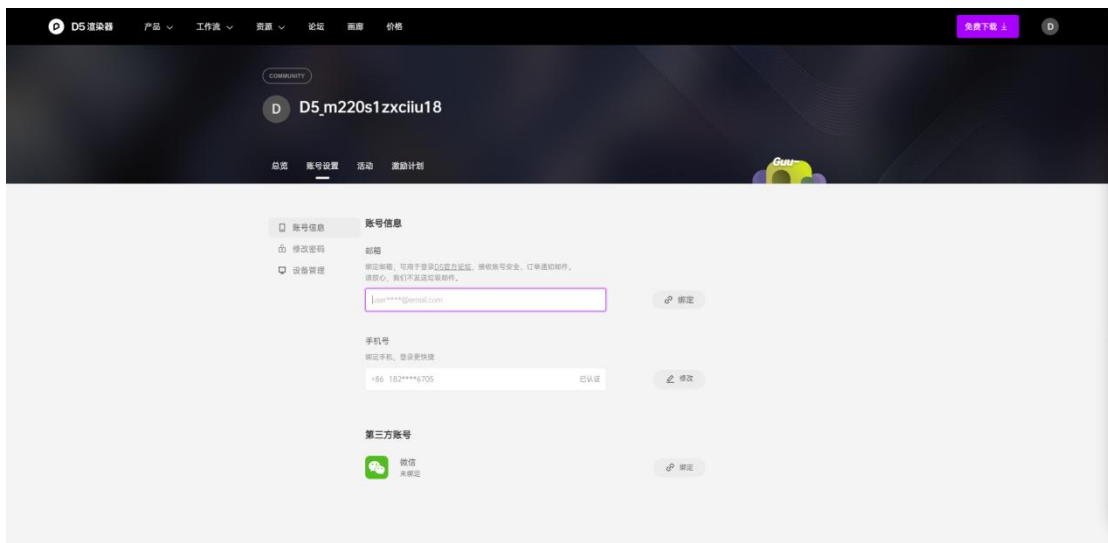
D5 渲染器 产品 工作流 资源 论坛 画廊 价格

免费下载

D

COMMUNITY

D D5_m220s1zxciiu18

总览 账号设置 活动 激励计划

Guu

账号信息
修改密码
设备管理

账号信息

邮箱
绑定邮箱，可用于登录D5官方论坛，接收账号安全、订单通知邮件。
请放心，我们不发送垃圾邮件。

user****@email.com

绑定

手机号
绑定手机，登录更快捷

+86 182****6705 已认证

修改

第三方账号

微信
未绑定

绑定